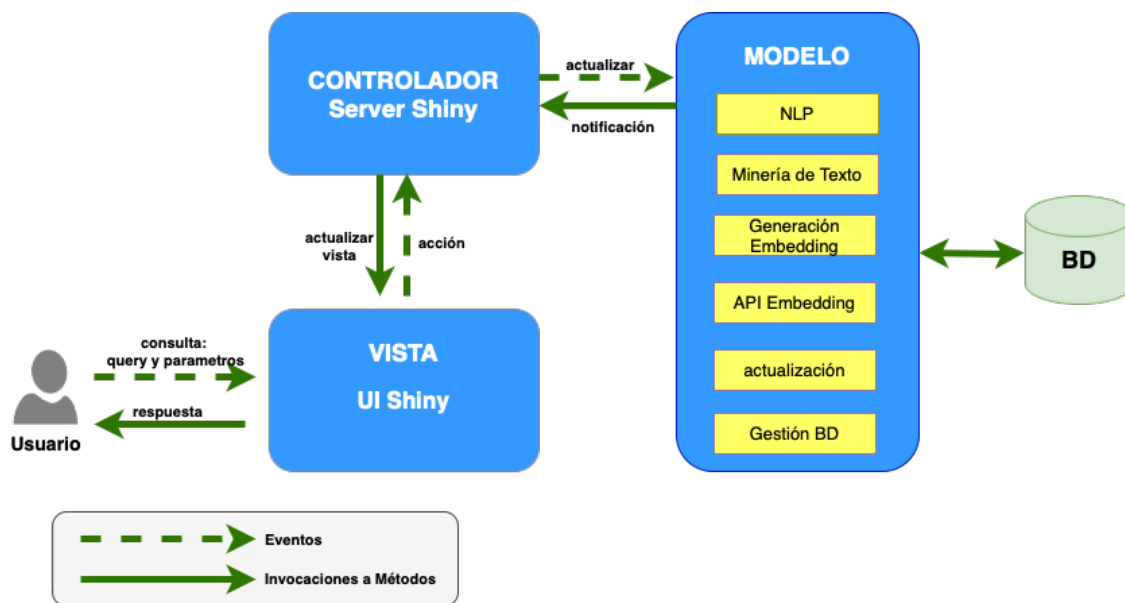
CONTROLADOR
Server Shiny

actualizar

notificación

MODELO

NLP

Minería de Texto

Generación Embedding

API Embedding

actualización

Gestión BD

BD

actualizar vista

acción

VISTA

UI Shiny

consulta: query y parametros

respuesta

Usuario

Eventos

Invocaciones a Métodos